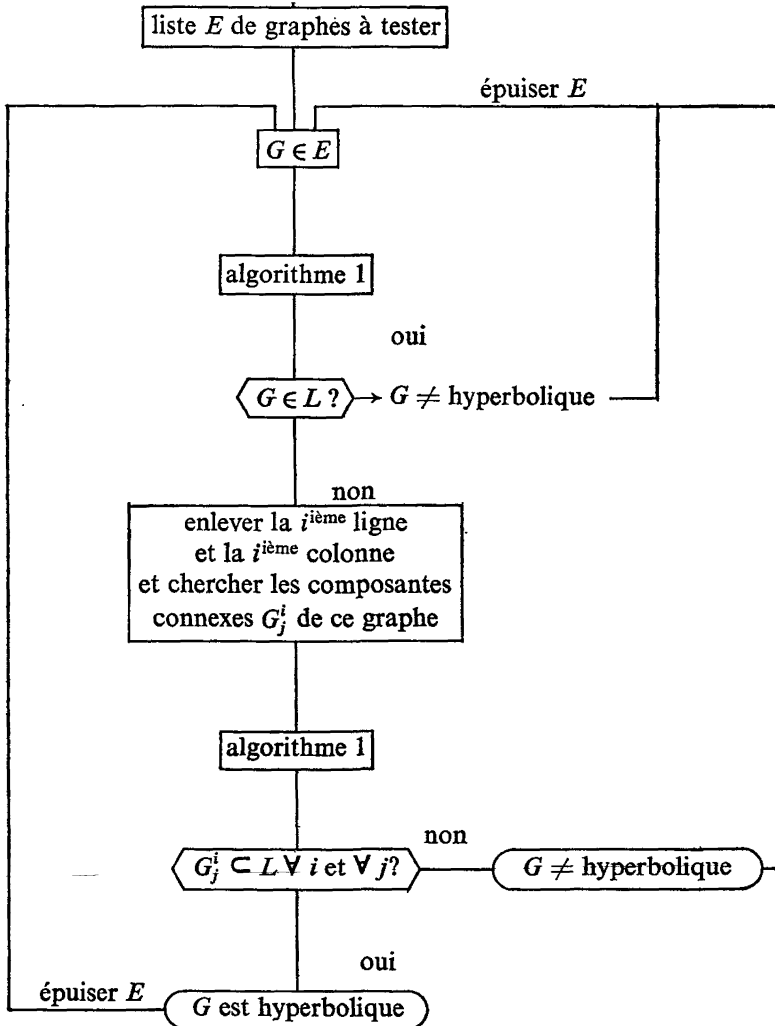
liste $E$ de graphes à tester

épuiser $E$

$G \in E$

algorithme 1

oui

$G \in L$ ? → $G \neq$ hyperbolique

non

enlever la $i^{\text{ième}}$ ligne et la $i^{\text{ième}}$ colonne et chercher les composantes connexes $G_j^i$ de ce graphe

algorithme 1

non

$G_j^i \subset L \; \forall \; i$ et $\forall \; j$?

$G \neq$ hyperbolique

oui

épuiser $E$

$G$ est hyperbolique